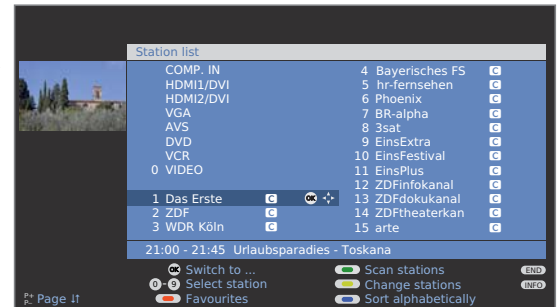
Station list

COMP. IN
HDMI1/DVI
HDMI2/DVI
VGA
AVS
DVD
VCR
0 VIDEO

1 Das Erste C OK
2 ZDF C
3 WDR Köln C

4 Bayerisches FS C
5 hr-fernsehen C
6 Phoenix C
7 BR-alpha C
8 3sat C
9 EinsExtra C
10 EinsFestival C
11 EinsPlus C
12 ZDFinfokanal C
13 ZDFdokukanal C
14 ZDFtheaterkan C
15 arte C

21:00 - 21:45 Urlaubsparadies - Toskana

OK Switch to ...
0-9 Select station
Favourites
P+ P- Page

Scan stations
Change stations
Sort alphabetically
END
INFO